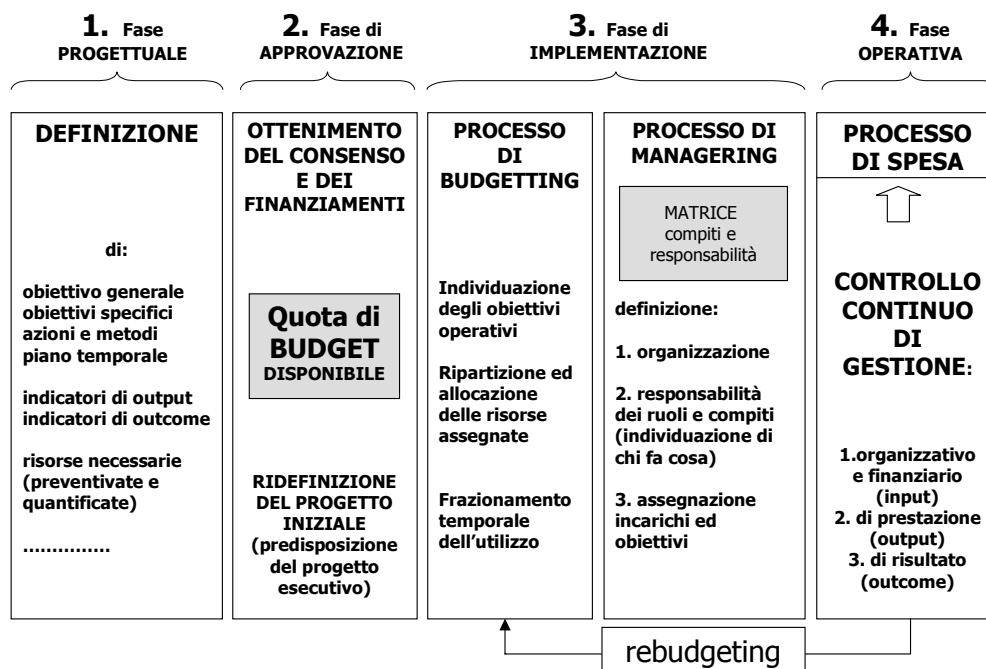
**1.** Fase PROGETTUALE

**2.** Fase di APPROVAZIONE

**3.** Fase di IMPLEMENTAZIONE

**4.** Fase OPERATIVA

DEFINIZIONE

di:

obiettivo generale
obiettivi specifici
azioni e metodi
piano temporale

indicatori di output
indicatori di outcome

risorse necessarie (preventivate e quantificate)

…………..

OTTENIMENTO DEL CONSENSO E DEI FINANZIAMENTI

Quota di BUDGET DISPONIBILE

RIDEFINIZIONE DEL PROGETTO INIZIALE (predisposizione del progetto esecutivo)

PROCESSO DI BUDGETTING

Individuazione degli obiettivi operativi

Ripartizione ed allocazione delle risorse assegnate

Frazionamento temporale dell'utilizzo

PROCESSO DI MANAGERING

MATRICE compiti e responsabilità

definizione:

1. organizzazione

2. responsabilità dei ruoli e compiti (individuazione di chi fa cosa)

3. assegnazione incarichi ed obiettivi

PROCESSO DI SPESA

CONTROLLO CONTINUO DI GESTIONE:

1.organizzativo e finanziario (input)
2. di prestazione (output)
3. di risultato (outcome)

rebudgeting